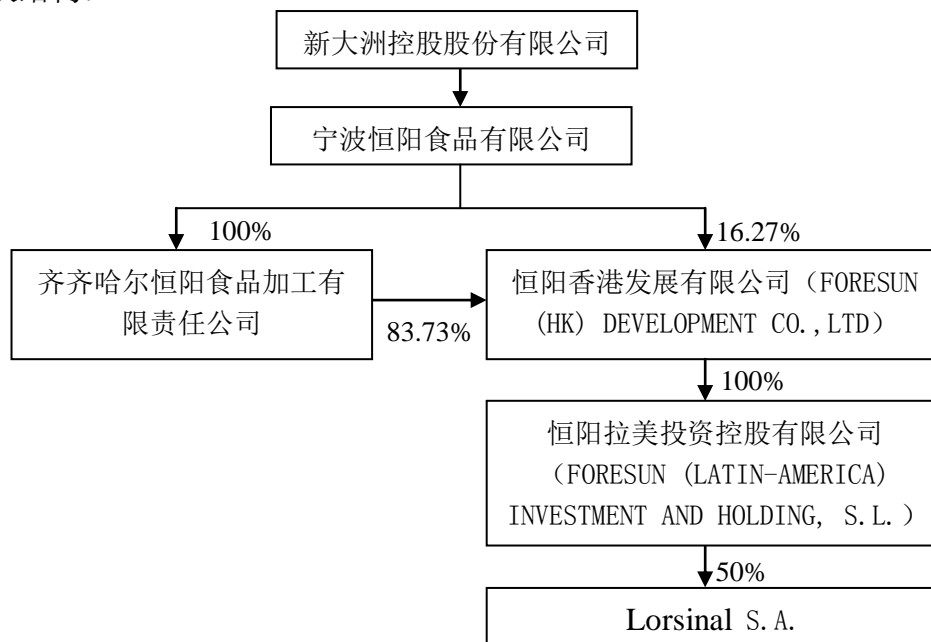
新大洲控股股份有限公司

宁波恒阳食品有限公司

100%

16.27%

齐齐哈尔恒阳食品加工有限责任公司

83.73%

恒阳香港发展有限公司（FORESUN (HK) DEVELOPMENT CO.,LTD）

100%

恒阳拉美投资控股有限公司（FORESUN (LATIN-AMERICA) INVESTMENT AND HOLDING, S.L.）

50%

Lorsinal S.A.